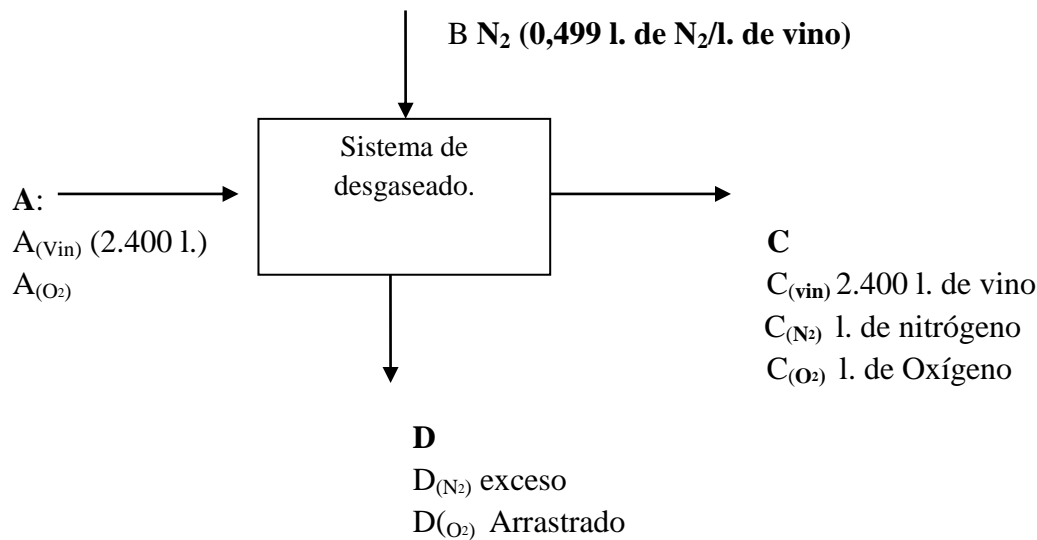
B **$N_2$ (0,499 l. de $N_2$/l. de vino)**

Sistema de desgaseado.

**A**:
$A_{(Vin)}$ (2.400 l.)
$A_{(O_2)}$

**C**
$C_{(vin)}$ 2.400 l. de vino
$C_{(N_2)}$ l. de nitrógeno
$C_{(O_2)}$ l. de Oxígeno

**D**
$D_{(N_2)}$ exceso
D($_{O_2)}$ Arrastrado